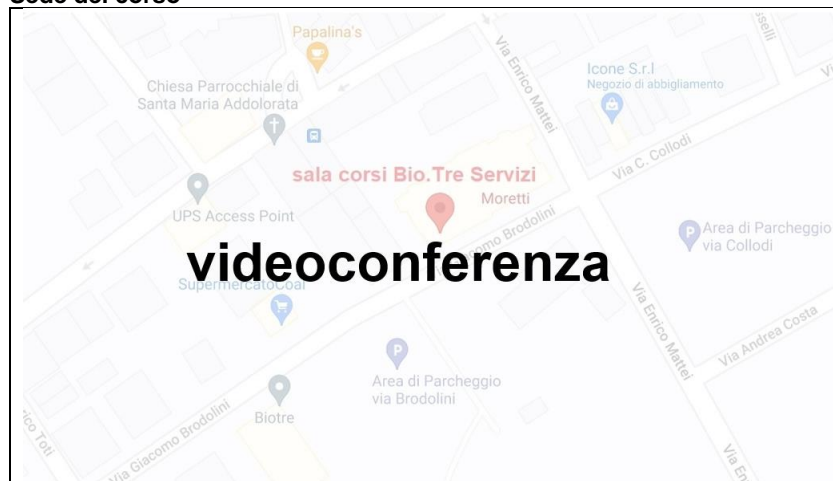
Sede del corso

Papalina's

Chiesa Parrocchiale di Santa Maria Addolorata

Via Enrico Mattei

Icone S.r.l
Negozio di abbigliamento

Via C. Collodi

sala corsi Bio.Tre Servizi

Moretti

UPS Access Point

Via Giacomo Brodolini

Area di Parcheggio via Collodi

videoconferenza

SupermercatoCoal

Via Enrico Mattei

Via Andrea Costa

Area di Parcheggio via Brodolini

Biotre

Via Giacomo Brodolini

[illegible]co Toti

Via En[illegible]